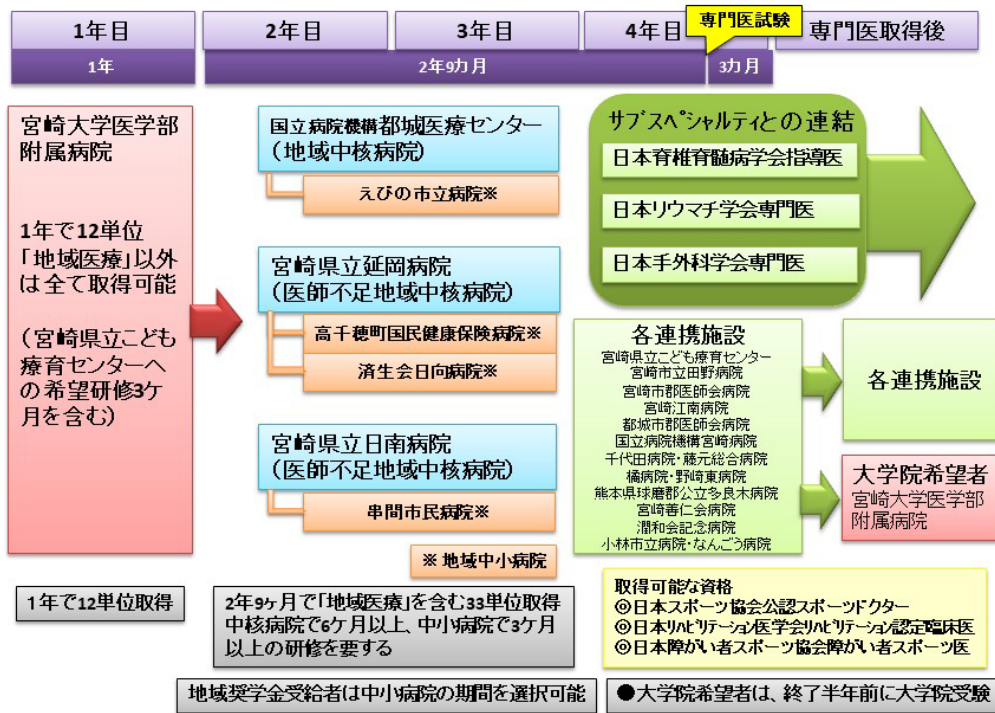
1年目

2年目

3年目

4年目

専門医試験

専門医取得後

1年

2年9カ月

3カ月

宮崎大学医学部附属病院

1年で12単位「地域医療」以外は全て取得可能

(宮崎県立こども療育センターへの希望研修3ケ月を含む)

国立病院機構都城医療センター(地域中核病院)

えびの市立病院※

宮崎県立延岡病院(医師不足地域中核病院)

高千穂町国民健康保険病院※

済生会日向病院※

宮崎県立日南病院(医師不足地域中核病院)

串間市民病院※

※ 地域中小病院

サブスペシャルティとの連結

日本脊椎脊髄病学会指導医

日本リウマチ学会専門医

日本手外科学会専門医

各連携施設

宮崎県立こども療育センター
宮崎市立田野病院
宮崎市郡医師会病院
宮崎江南病院
都城市郡医師会病院
国立病院機構宮崎病院
千代田病院・藤元総合病院
橘病院・野崎東病院
熊本県球磨郡公立多良木病院
宮崎善仁会病院
潤和会記念病院
小林市立病院・なんごう病院

各連携施設

大学院希望者
宮崎大学医学部附属病院

1年で12単位取得

2年9ケ月で「地域医療」を含む33単位取得
中核病院で6ケ月以上、中小病院で3ケ月以上の研修を要する

取得可能な資格
◎日本スポーツ協会公認スポーツドクター
◎日本リハビリテーション医学会リハビリテーション認定臨床医
◎日本障がい者スポーツ協会障がい者スポーツ医

地域奨学金受給者は中小病院の期間を選択可能

●大学院希望者は、終了半年前に大学院受験